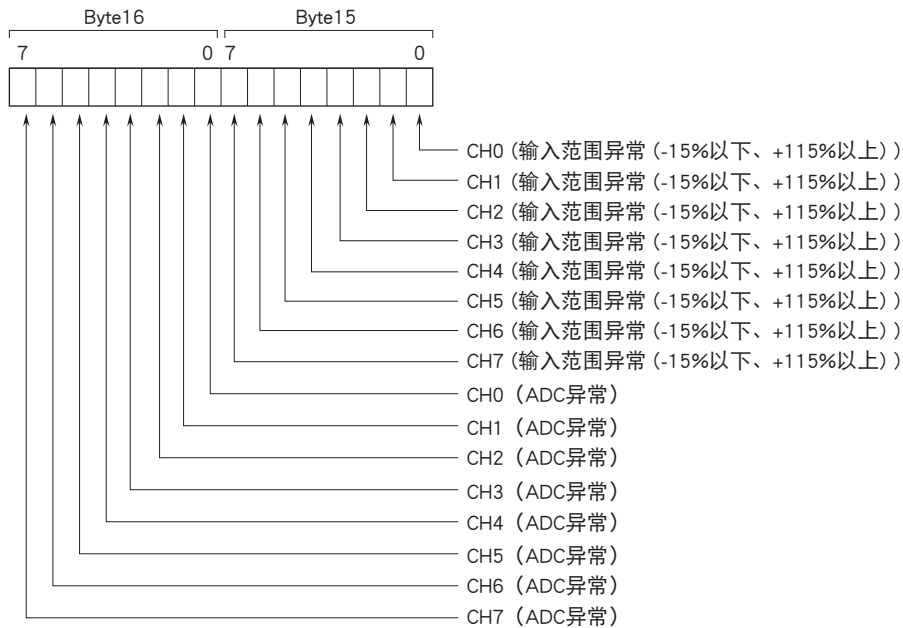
Byte16 Byte15
7 0 7 0

CH0 (输入范围异常 (-15%以下、+115%以上))
CH1 (输入范围异常 (-15%以下、+115%以上))
CH2 (输入范围异常 (-15%以下、+115%以上))
CH3 (输入范围异常 (-15%以下、+115%以上))
CH4 (输入范围异常 (-15%以下、+115%以上))
CH5 (输入范围异常 (-15%以下、+115%以上))
CH6 (输入范围异常 (-15%以下、+115%以上))
CH7 (输入范围异常 (-15%以下、+115%以上))
CH0 (ADC异常)
CH1 (ADC异常)
CH2 (ADC异常)
CH3 (ADC异常)
CH4 (ADC异常)
CH5 (ADC异常)
CH6 (ADC异常)
CH7 (ADC异常)